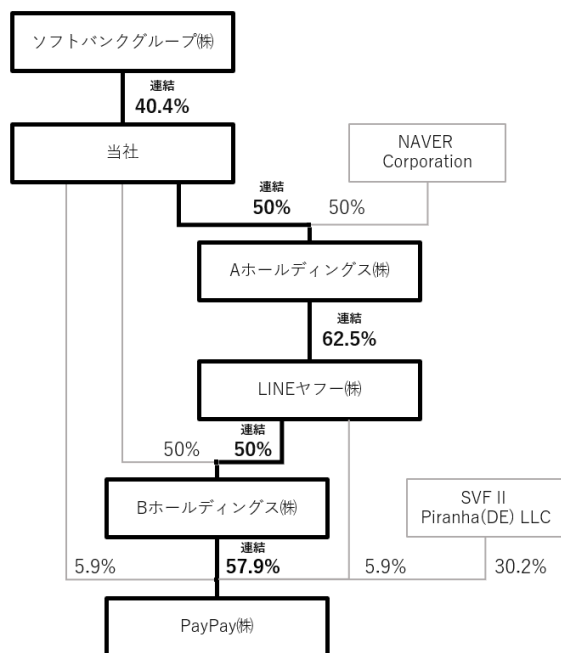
ソフトバンクグループ㈱

連結
40.4%

当社

NAVER Corporation

連結
50%

50%

Aホールディングス㈱

連結
62.5%

LINEヤフー㈱

50%

連結
50%

Bホールディングス㈱

SVF II Piranha(DE) LLC

5.9%

連結
57.9%

5.9%

30.2%

PayPay㈱